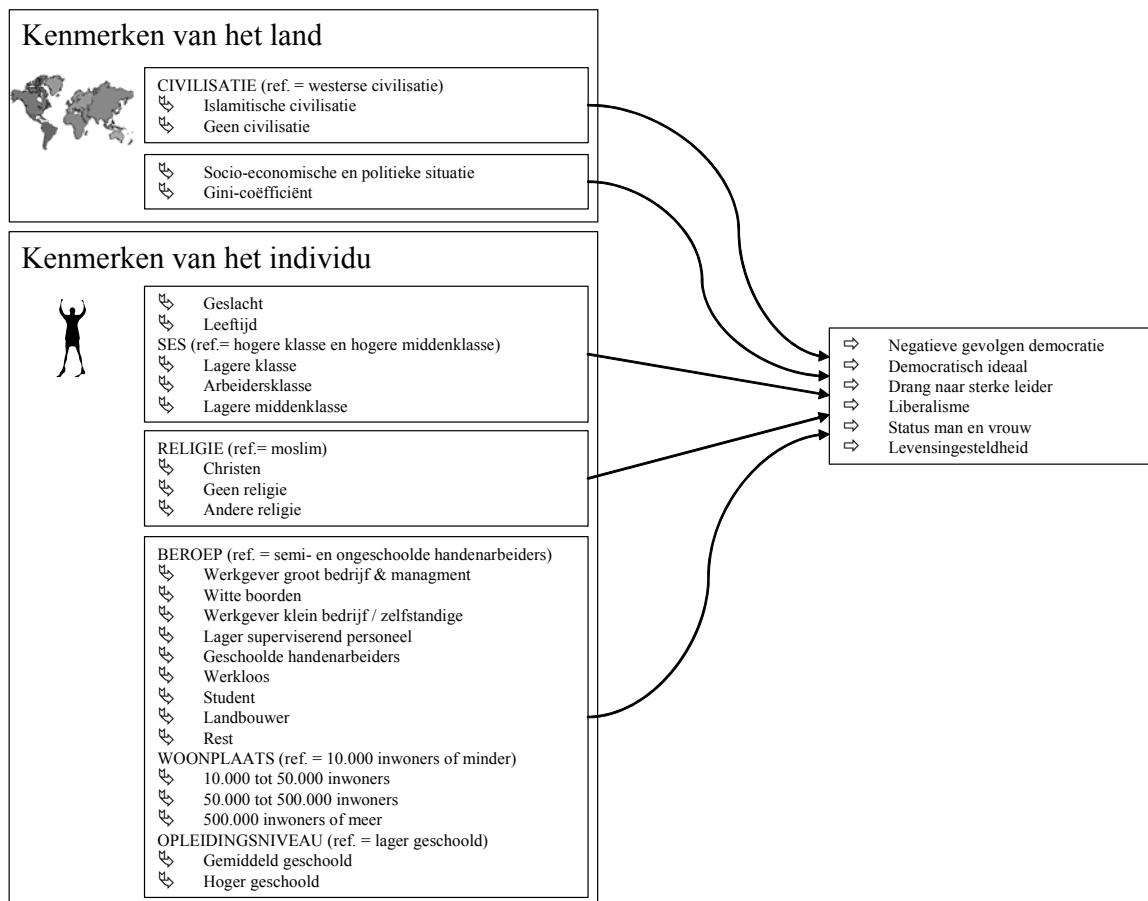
Kenmerken van het land

CIVILISATIE (ref. = westerse civilisatie)
Islamitische civilisatie
Geen civilisatie

Socio-economische en politieke situatie
Gini-coëfficiënt

Kenmerken van het individu

Geslacht
Leeftijd
SES (ref.= hogere klasse en hogere middenklasse)
Lagere klasse
Arbeidersklasse
Lagere middenklasse

RELIGIE (ref.= moslim)
Christen
Geen religie
Andere religie

BEROEP (ref. = semi- en ongeschoolde handenarbeiders)
Werkgever groot bedrijf & managment
Witte boorden
Werkgever klein bedrijf / zelfstandige
Lager superviserend personeel
Geschoolde handenarbeiders
Werkloos
Student
Landbouwer
Rest
WOONPLAATS (ref. = 10.000 inwoners of minder)
10.000 tot 50.000 inwoners
50.000 tot 500.000 inwoners
500.000 inwoners of meer
OPLEIDINGSNIVEAU (ref. = lager geschoold)
Gemiddeld geschoold
Hoger geschoold

Negatieve gevolgen democratie
Democratisch ideaal
Drang naar sterke leider
Liberalisme
Status man en vrouw
Levensingesteldheid